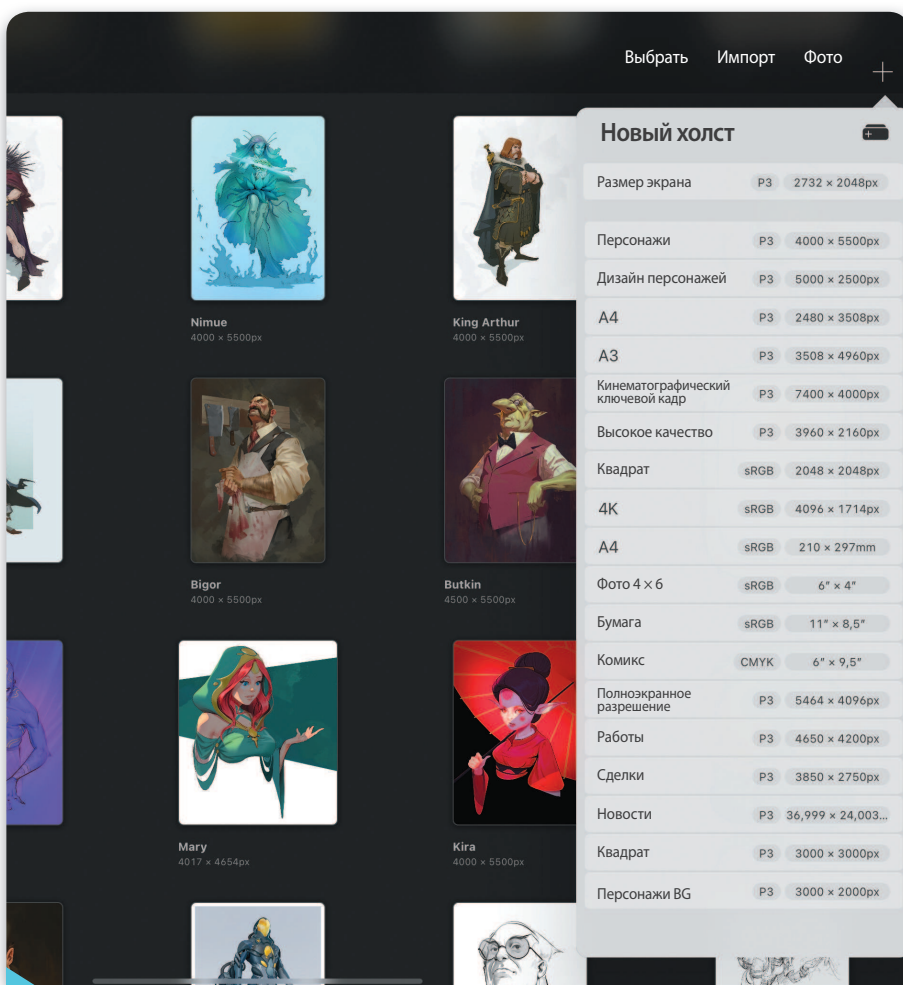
Выбрать Импорт Фото +

Nimue
4000 × 5500px

King Arthur
4000 × 5500px

Bigor
4000 × 5500px

Butkin
4500 × 5500px

Mary
4017 × 4654px

Kira
4000 × 5500px

Новый холст

| | | |
|---|---|---|
| Размер экрана | P3 | 2732 × 2048px |
| Персонажи | P3 | 4000 × 5500px |
| Дизайн персонажей | P3 | 5000 × 2500px |
| A4 | P3 | 2480 × 3508px |
| A3 | P3 | 3508 × 4960px |
| Кинематографический ключевой кадр | P3 | 7400 × 4000px |
| Высокое качество | P3 | 3960 × 2160px |
| Квадрат | sRGB | 2048 × 2048px |
| 4K | sRGB | 4096 × 1714px |
| A4 | sRGB | 210 × 297mm |
| Фото 4 × 6 | sRGB | 6″ × 4″ |
| Бумага | sRGB | 11″ × 8,5″ |
| Комикс | CMYK | 6″ × 9,5″ |
| Полноэкранное разрешение | P3 | 5464 × 4096px |
| Работы | P3 | 4650 × 4200px |
| Сделки | P3 | 3850 × 2750px |
| Новости | P3 | 36,999 × 24,003... |
| Квадрат | P3 | 3000 × 3000px |
| Персонажи BG | P3 | 3000 × 2000px |